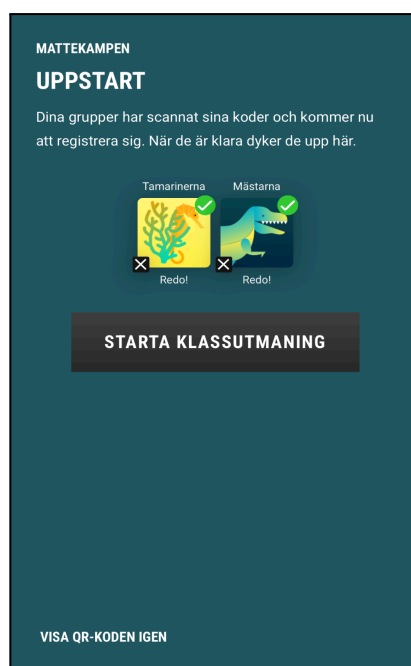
MATTEKAMPEN

UPPSTART

Dina grupper har scannat sina koder och kommer nu att registrera sig. När de är klara dyker de upp här.

Tamarinerna
Redo!

Mästarna
Redo!

STARTA KLASSUTMANING

VISA QR-KODEN IGEN